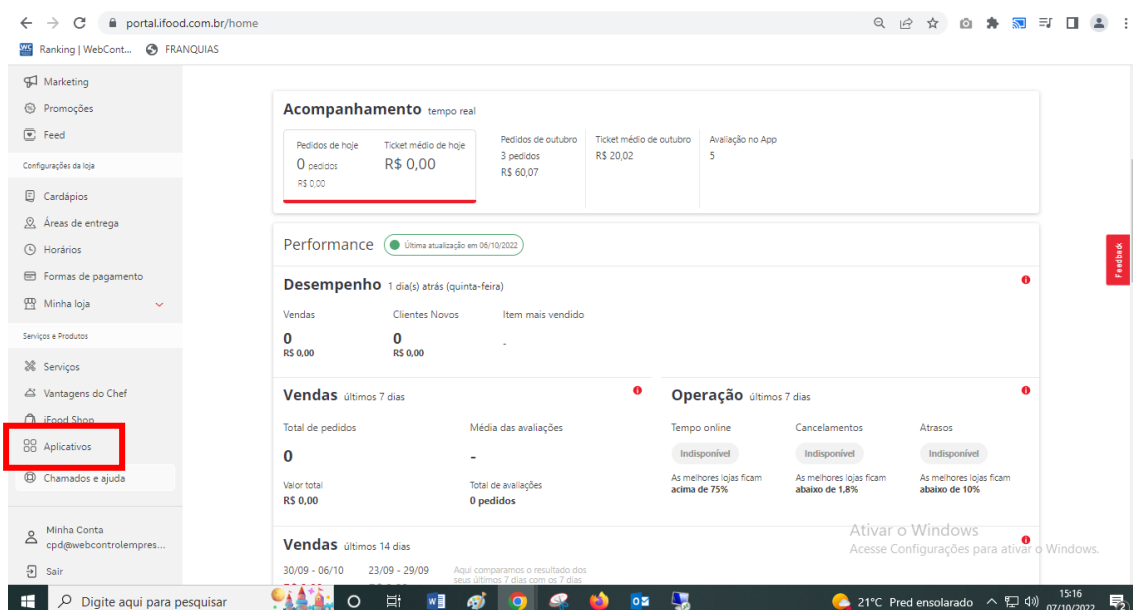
portal.ifood.com.br/home

Ranking | WebCont... FRANQUIAS

Marketing
Promoções
Feed
Configurações da loja
Cardápios
Áreas de entrega
Horários
Formas de pagamento
Minha loja
Serviços e Produtos
Serviços
Vantagens do Chef
iFood Shop
Aplicativos
Chamados e ajuda
Minha Conta
cpd@webcontrolempres...
Sair

Acompanhamento tempo real

Pedidos de hoje
0 pedidos
R$ 0,00

Ticket médio de hoje
R$ 0,00

Pedidos de outubro
3 pedidos
R$ 60,07

Ticket médio de outubro
R$ 20,02

Avaliação no App
5

Performance Última atualização em 06/10/2022

Desempenho 1 dia(s) atrás (quinta-feira)

Vendas
0
R$ 0,00

Clientes Novos
0
R$ 0,00

Item mais vendido
-

Vendas últimos 7 dias

Total de pedidos
0

Média das avaliações
-

Valor total
R$ 0,00

Total de avaliações
0 pedidos

Operação últimos 7 dias

Tempo online
Indisponível
As melhores lojas ficam acima de 75%

Cancelamentos
Indisponível
As melhores lojas ficam abaixo de 1,8%

Atrasos
Indisponível
As melhores lojas ficam abaixo de 10%

Vendas últimos 14 dias

30/09 - 06/10
23/09 - 29/09
Aqui comparamos o resultado dos seus últimos 7 dias com os 7 dias

Feedback

Ativar o Windows
Acesse Configurações para ativar o Windows.

Digite aqui para pesquisar
21°C Pred ensolarado
15:16
07/10/2022